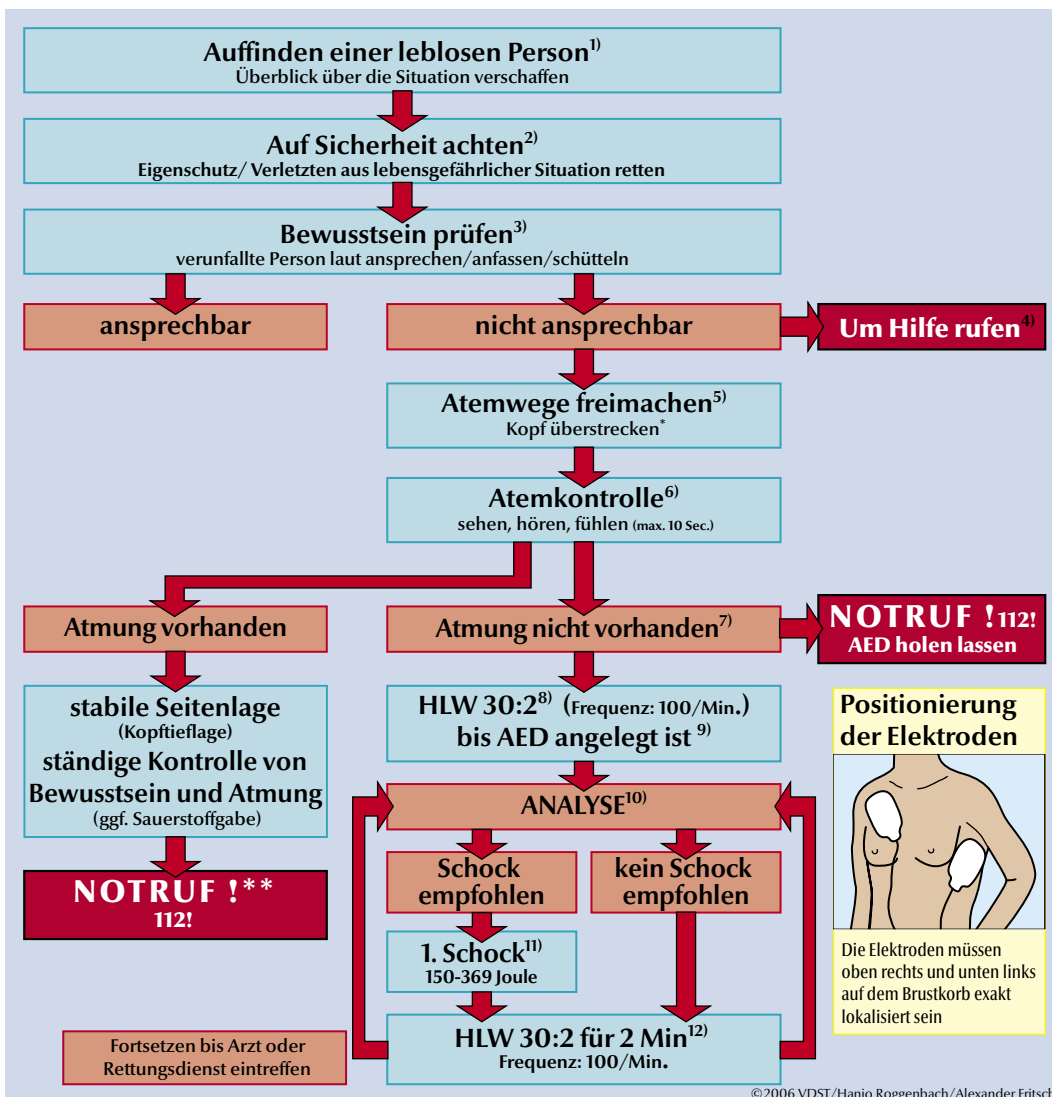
Auffinden einer leblosen Person$^{1)}$
Überblick über die Situation verschaffen

Auf Sicherheit achten$^{2)}$
Eigenschutz/ Verletzten aus lebensgefährlicher Situation retten

Bewusstsein prüfen$^{3)}$
verunfallte Person laut ansprechen/anfassen/schütteln

ansprechbar

nicht ansprechbar

Um Hilfe rufen$^{4)}$

Atemwege freimachen$^{5)}$
Kopf überstrecken*

Atemkontrolle$^{6)}$
sehen, hören, fühlen (max. 10 Sec.)

Atmung vorhanden

Atmung nicht vorhanden$^{7)}$

NOTRUF ! 112!
AED holen lassen

stabile Seitenlage
(Kopftieflage)
ständige Kontrolle von Bewusstsein und Atmung
(ggf. Sauerstoffgabe)

NOTRUF !**
112!

HLW 30:2$^{8)}$ (Frequenz: 100/Min.)
bis AED angelegt ist $^{9)}$

Positionierung der Elektroden

ANALYSE$^{10)}$

Schock empfohlen

kein Schock empfohlen

1. Schock$^{11)}$
150-369 Joule

Die Elektroden müssen oben rechts und unten links auf dem Brustkorb exakt lokalisiert sein

Fortsetzen bis Arzt oder Rettungsdienst eintreffen

HLW 30:2 für 2 Min$^{12)}$
Frequenz: 100/Min.

©2006 VDST/Hanjo Roggenbach/Alexander Fritsch